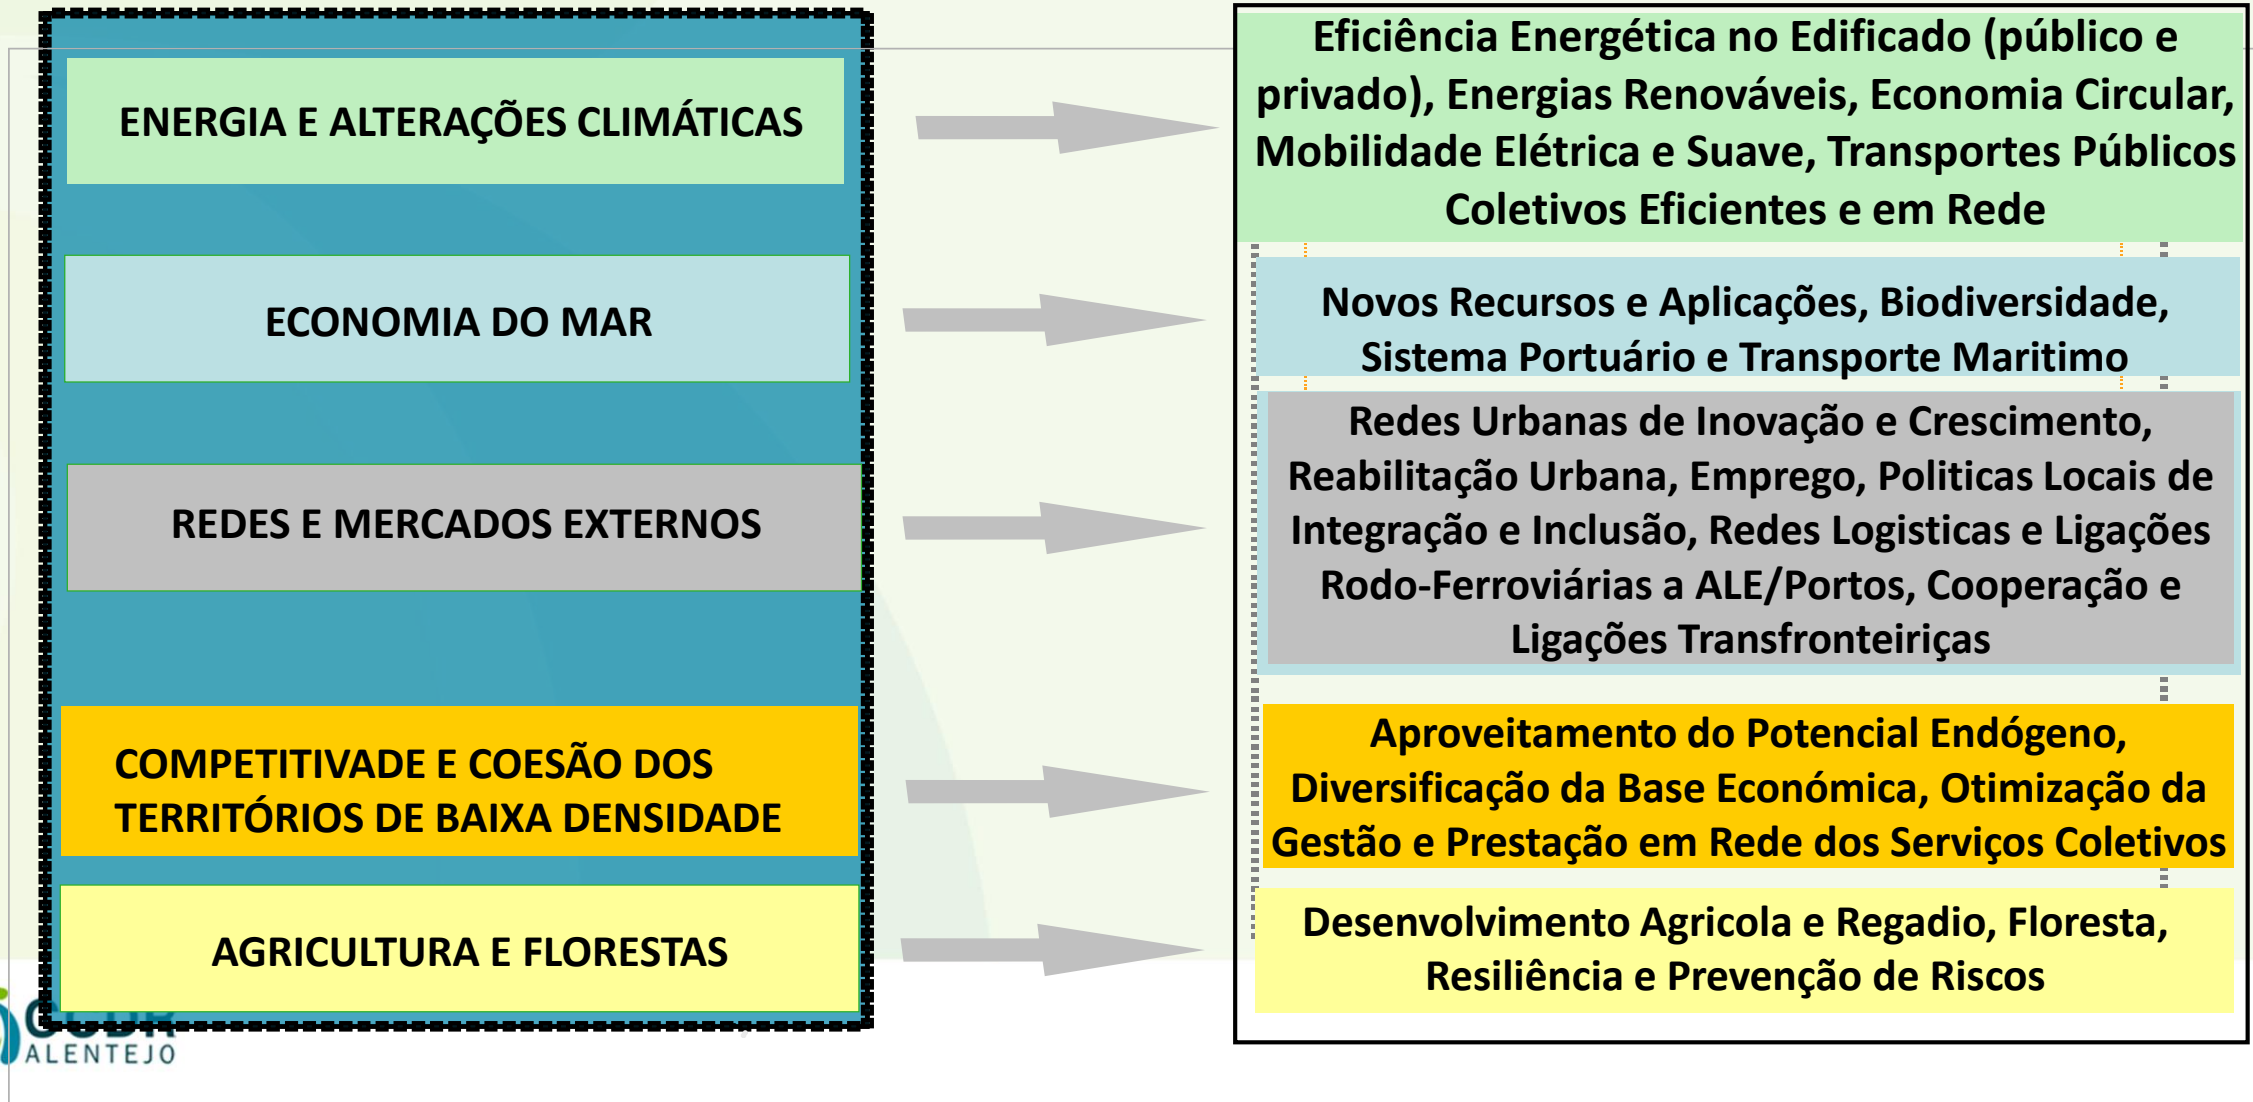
ENERGIA E ALTERAÇÕES CLIMÁTICAS

ECONOMIA DO MAR

REDES E MERCADOS EXTERNOS

COMPETITIVADE E COESÃO DOS TERRITÓRIOS DE BAIXA DENSIDADE

AGRICULTURA E FLORESTAS

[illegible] ALENTEJO

Eficiência Energética no Edificado (público e privado), Energias Renováveis, Economia Circular, Mobilidade Elétrica e Suave, Transportes Públicos Coletivos Eficientes e em Rede

Novos Recursos e Aplicações, Biodiversidade, Sistema Portuário e Transporte Maritimo

Redes Urbanas de Inovação e Crescimento, Reabilitação Urbana, Emprego, Politicas Locais de Integração e Inclusão, Redes Logisticas e Ligações Rodo-Ferroviárias a ALE/Portos, Cooperação e Ligações Transfronteiriças

Aproveitamento do Potencial Endógeno, Diversificação da Base Económica, Otimização da Gestão e Prestação em Rede dos Serviços Coletivos

Desenvolvimento Agricola e Regadio, Floresta, Resiliência e Prevenção de Riscos